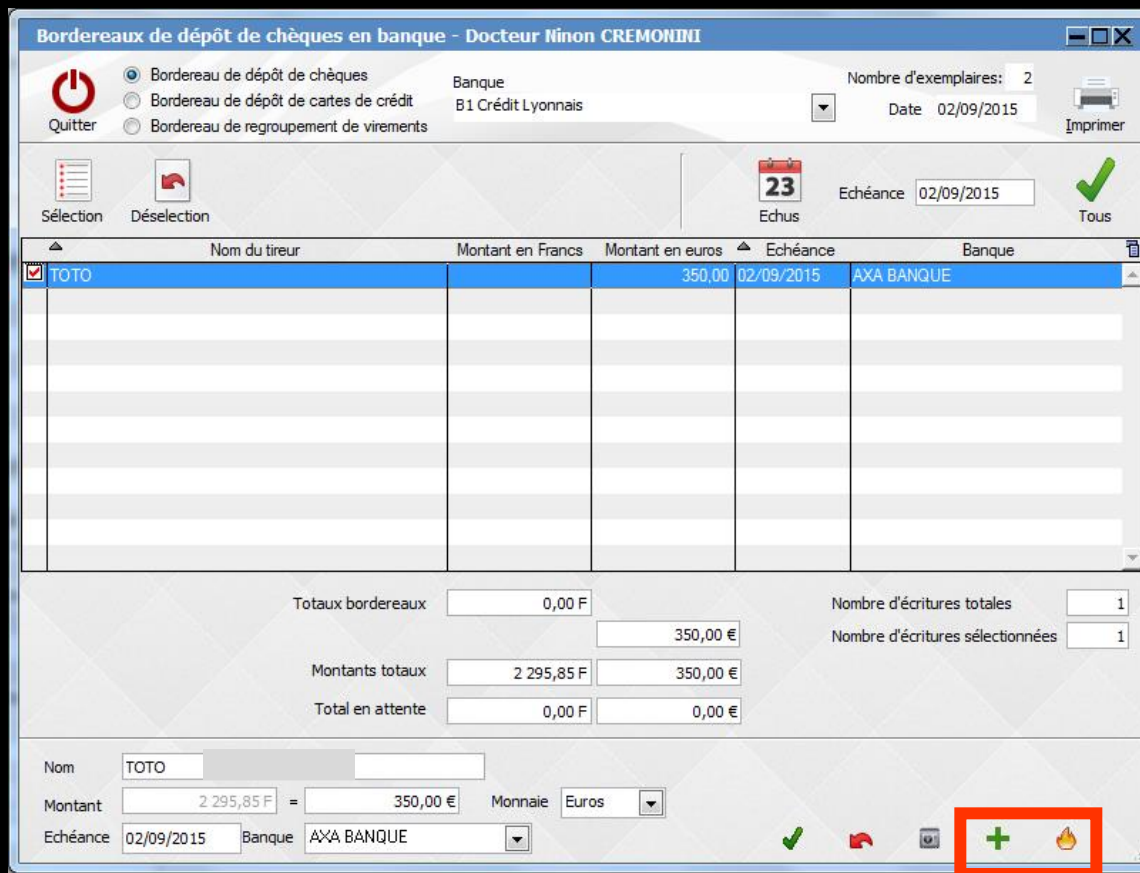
Bordereaux de dépôt de chèques en banque - Docteur Ninon CREMONINI

Quitter

Bordereau de dépôt de chèques
Bordereau de dépôt de cartes de crédit
Bordereau de regroupement de virements

Banque
B1 Crédit Lyonnais

Nombre d'exemplaires: 2
Date 02/09/2015

Imprimer

Sélection
Déselection

23
Echus

Echéance 02/09/2015

Tous

| Nom du tireur | Montant en Francs | Montant en euros | Echéance | Banque |
|---|---|---|---|---|
| TOTO | | 350,00 | 02/09/2015 | AXA BANQUE |

Totaux bordereaux 0,00 F
350,00 €
Montants totaux 2 295,85 F 350,00 €
Total en attente 0,00 F 0,00 €

Nombre d'écritures totales 1
Nombre d'écritures sélectionnées 1

Nom TOTO
Montant 2 295,85 F = 350,00 € Monnaie Euros
Echéance 02/09/2015 Banque AXA BANQUE